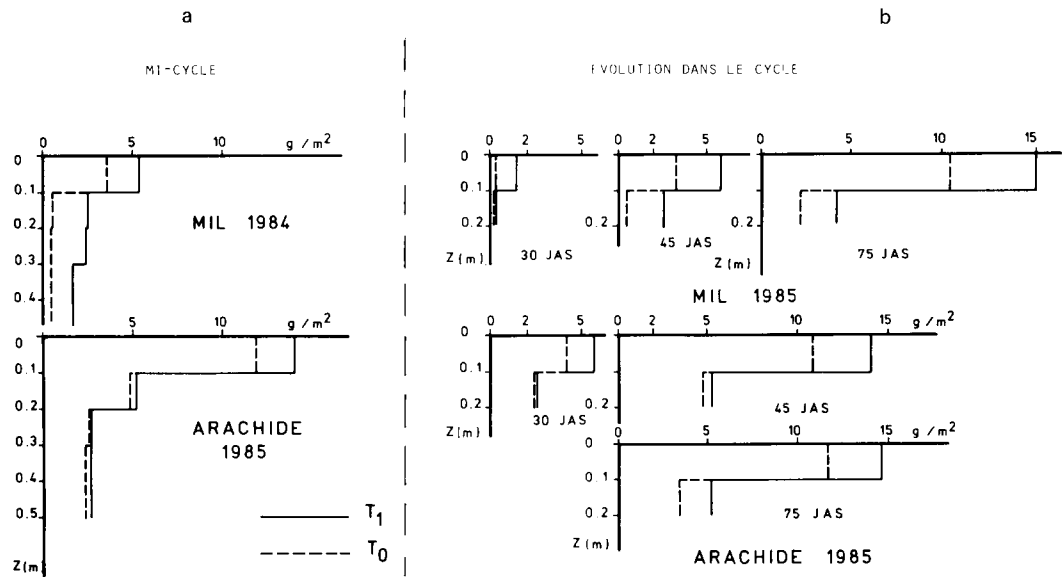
a

b

MI-CYCLE

EVOLUTION DANS LE CYCLE

0 5 10 g / m$^2$

0
0.1
0.2
0.3
0.4

MIL 1984

0 5 10 g / m$^2$

0
0.1
0.2
0.3
0.4
0.5
Z(m)

ARACHIDE 1985

$T_1$

$T_0$

0 2 5
0
0.1
0.2
Z(m)
30 JAS

0 2 5
0.2
45 JAS

0 5 10 15
0.2
Z(m)
75 JAS

MIL 1985

0 2 5
0
0.1
0.2
Z(m)
30 JAS

0 2 5 10 15 g / m$^2$
0.2
45 JAS

0 5 10 15 g / m$^2$
0
0.1
0.2
Z(m)
75 JAS

ARACHIDE 1985